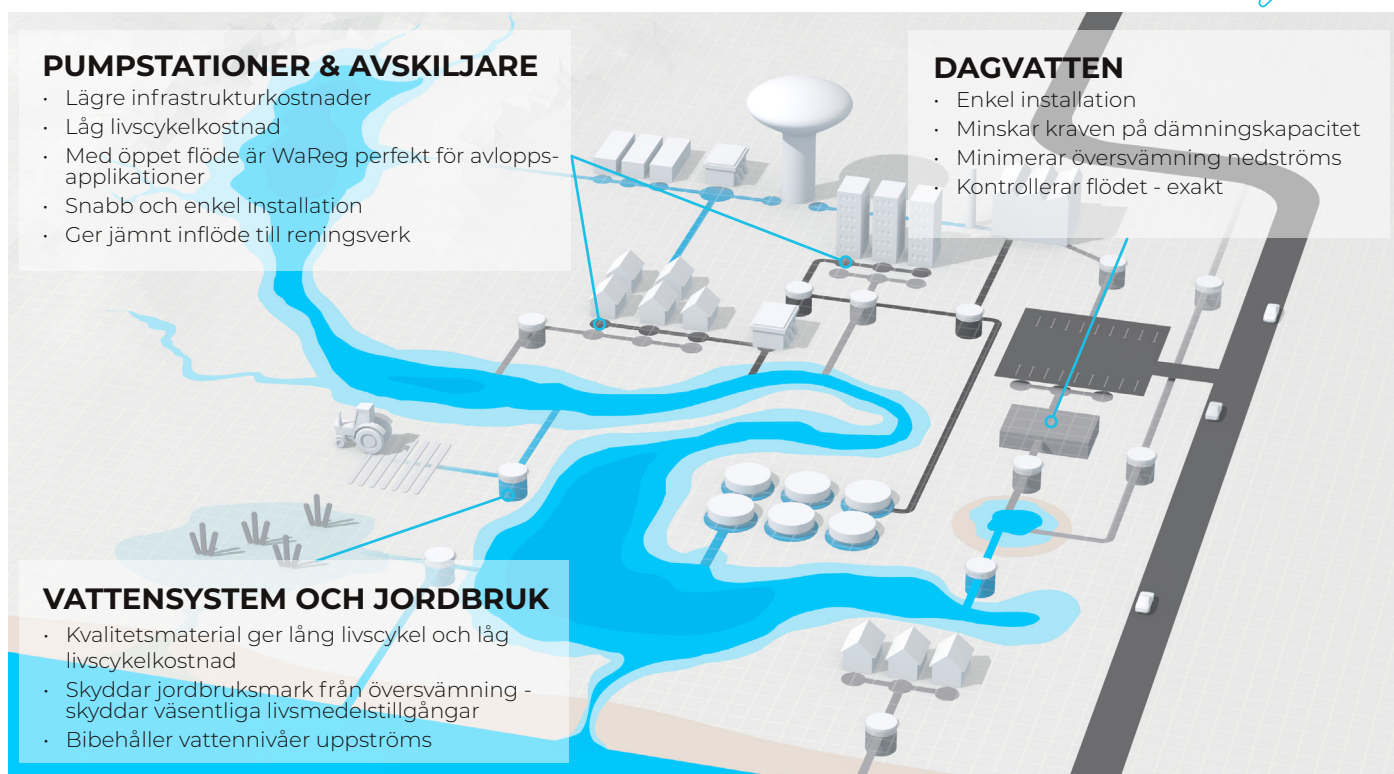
PUMPSTATIONER & AVSKILJARE
· Lägre infrastrukturkostnader
· Låg livscykelkostnad
· Med öppet flöde är WaReg perfekt för avloppsapplikationer
· Snabb och enkel installation
· Ger jämnt inflöde till reningsverk

DAGVATTEN
· Enkel installation
· Minskar kraven på dämningskapacitet
· Minimerar översvämning nedströms
· Kontrollerar flödet - exakt

VATTENSYSTEM OCH JORDBRUK
· Kvalitetsmaterial ger lång livscykel och låg livscykelkostnad
· Skyddar jordbruksmark från översvämning - skyddar väsentliga livsmedelstillgångar
· Bibehåller vattennivåer uppströms